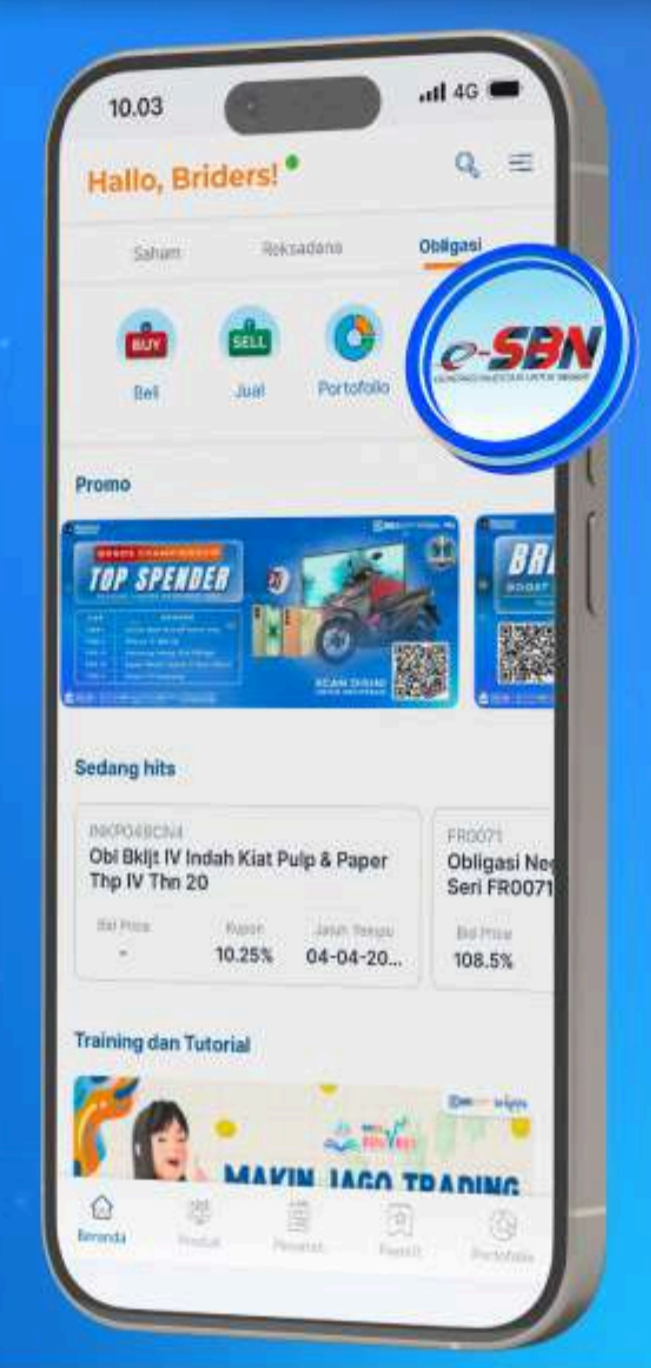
10.03

4G

Hallo, Briders!

Saham

Reksadana

Obligasi

BUY

Beli

SELL

Jual

Portofolio

e-SBN

Promo

TOP SPENDER

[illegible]

SCAN DISINI

BRI

Sedang hits

INKP04BCN4

Obl Bkljt IV Indah Kiat Pulp & Paper Thp IV Thn 20

Bid Price

-

Kupon

10.25%

Jatuh Tempo

04-04-20...

FR0071

Obligasi Neg

Seri FR0071

Bid Price

108.5%

Training dan Tutorial

MAKIN JAGO TRADING

Beranda

Produk

Pesanan

Favorit

Portofolio